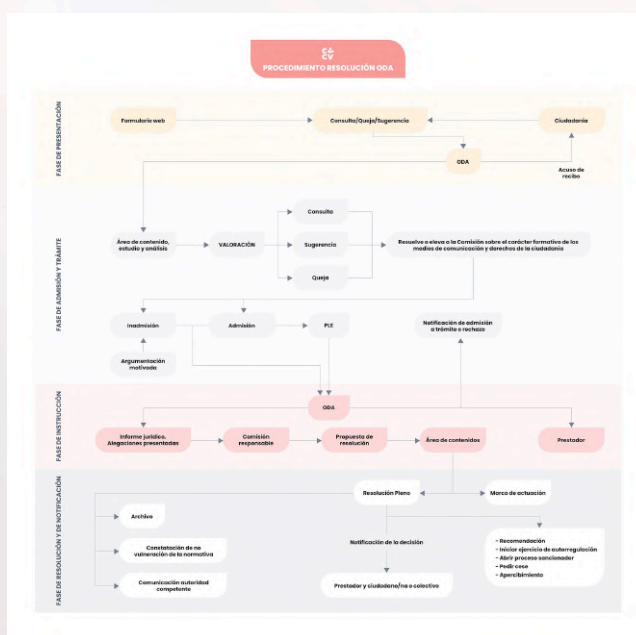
PROCEDIMIENTO RESOLUCIÓN ODA

FASE DE PRESENTACIÓN

Formulario web

Consulta/Queja/Sugerencia

Ciudadanía

ODA

Acuse de recibo

FASE DE ADMISIÓN Y TRÁMITE

Área de contenido, estudio y análisis

VALORACIÓN

Consulta

Sugerencia

Queja

Resuelve o eleva a la Comisión sobre el carácter formativo de los medios de comunicación y derechos de la ciudadanía

Inadmisión

Admisión

PLE

Notificación de admisión a trámite o rechazo

Argumentación motivada

FASE DE INSTRUCCIÓN

ODA

Informe jurídico. Alegaciones presentadas

Comisión responsable

Propuesta de resolución

Área de contenidos

Prestador

FASE DE RESOLUCIÓN Y DE NOTIFICACIÓN

Resolución Pleno

Marco de actuación

Archivo

Constatación de no vulneración de la normativa

Comunicación autoridad competente

Notificación de la decisión

Prestador y ciudadano/na o colectivo

- Recomendación
- Iniciar ejercicio de autorregulación
- Abrir proceso sancionador
- Pedir cese
- Apercibimiento